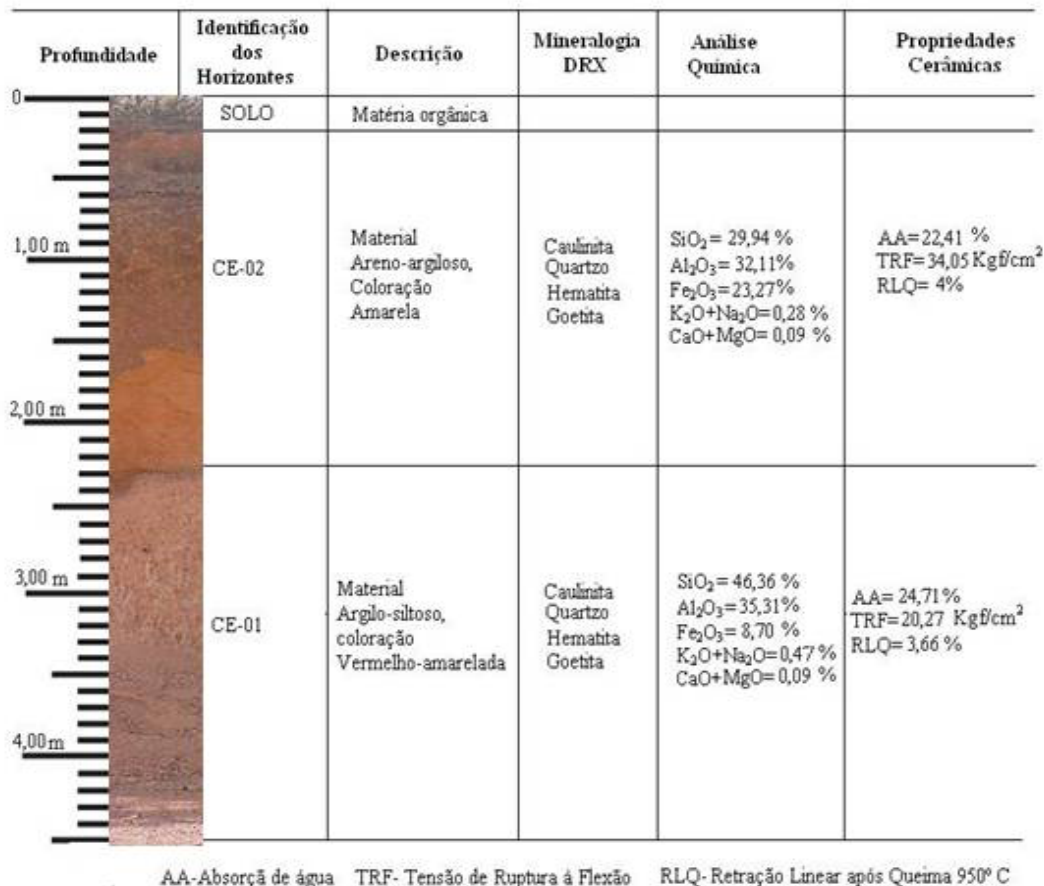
| Profundidade | Identificação dos Horizontes | Descrição | Mineralogia DRX | Análise Química | Propriedades Cerâmicas |
|---|---|---|---|---|---|
| 0 | SOLO | Matéria orgânica | | | |
| 1,00 m<br>2,00 m | CE-02 | Material Areno-argiloso, Coloração Amarela | Caulinita Quartzo Hematita Goetita | $SiO_2$= 29,94 %<br>$Al_2O_3$= 32,11%<br>$Fe_2O_3$= 23,27%<br>$K_2O+Na_2O$= 0,28 %<br>CaO+MgO= 0,09 % | AA=22,41 %<br>TRF=34,05 Kgf/cm$^2$<br>RLQ= 4% |
| 3,00 m<br>4,00 m | CE-01 | Material Argilo-siltoso, coloração Vermelho-amarelada | Caulinita Quartzo Hematita Goetita | $SiO_2$= 46,36 %<br>$Al_2O_3$=35,31%<br>$Fe_2O_3$= 8,70 %<br>$K_2O+Na_2O$=0,47 %<br>CaO+MgO= 0,09 % | AA= 24,71%<br>TRF= 20,27 Kgf/cm$^2$<br>RLQ= 3,66 % |

AA-Absorçã de água TRF- Tensão de Ruptura à Flexão RLQ- Retração Linear após Queima 950º C